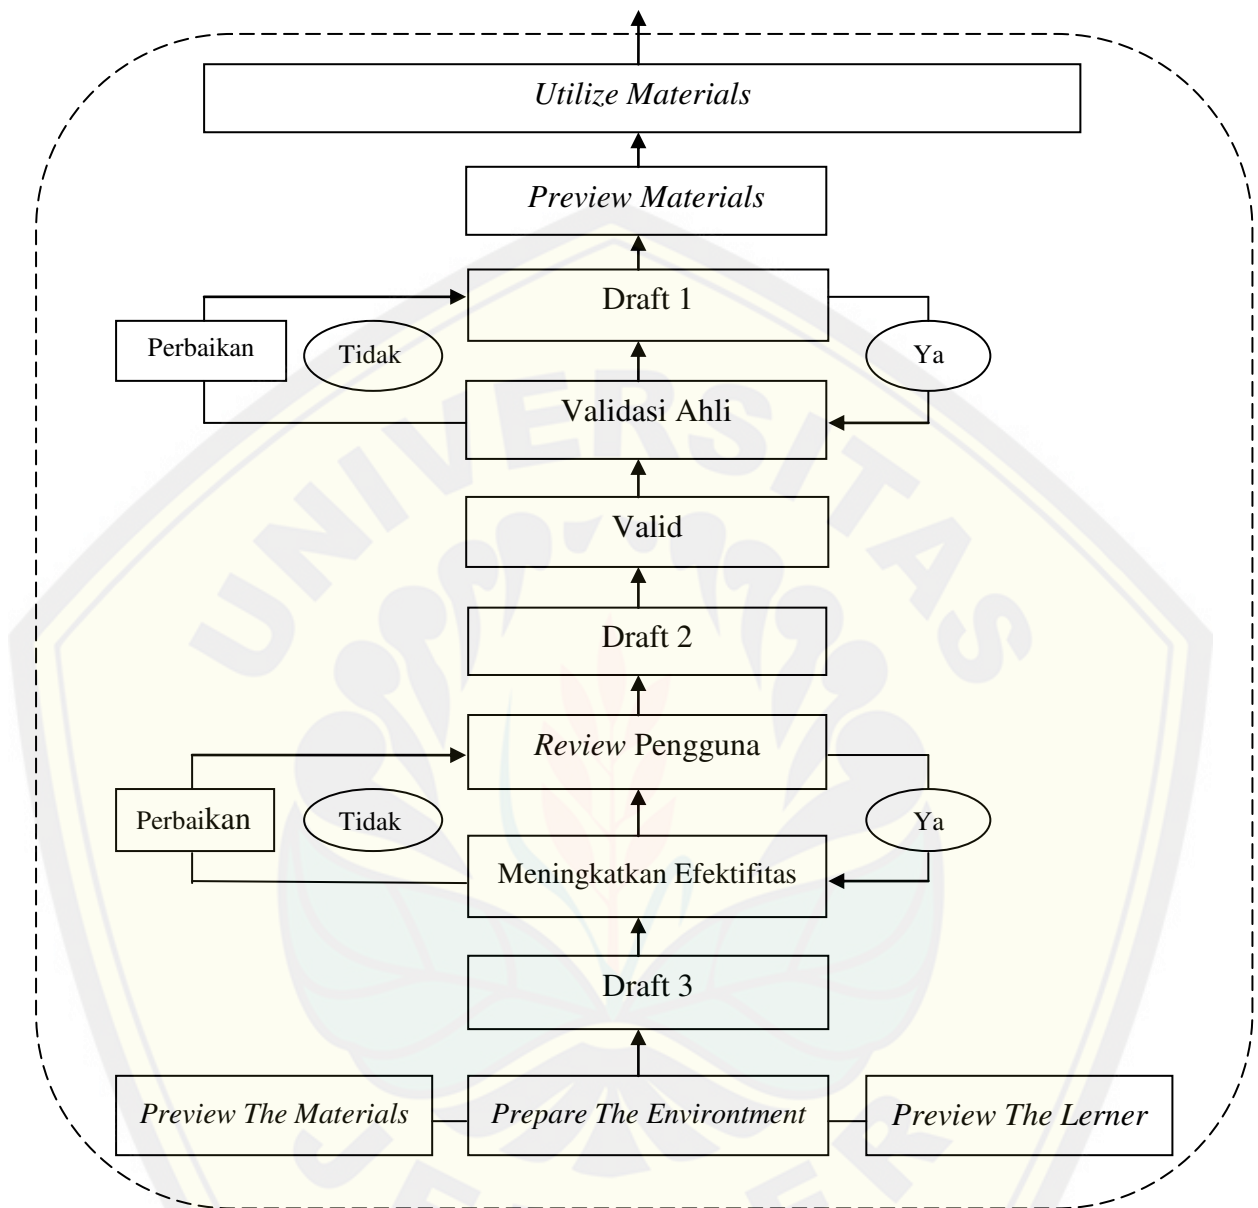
Utilize Materials

Preview Materials

Draft 1

Perbaikan

Tidak

Ya

Validasi Ahli

Valid

Draft 2

Review Pengguna

Perbaikan

Tidak

Ya

Meningkatkan Efektifitas

Draft 3

Preview The Materials

Prepare The Environtment

Preview The Lerner